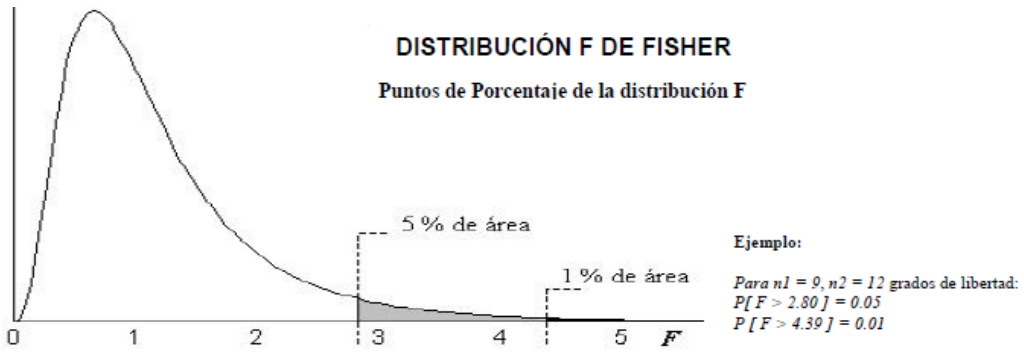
DISTRIBUCIÓN F DE FISHER

Puntos de Porcentaje de la distribución F

5 % de área

1 % de área

0 1 2 3 4 5 $F$

Ejemplo:

Para n1 = 9, n2 = 12 grados de libertad:
P[ F > 2.80 ] = 0.05
P [ F > 4.39 ] = 0.01